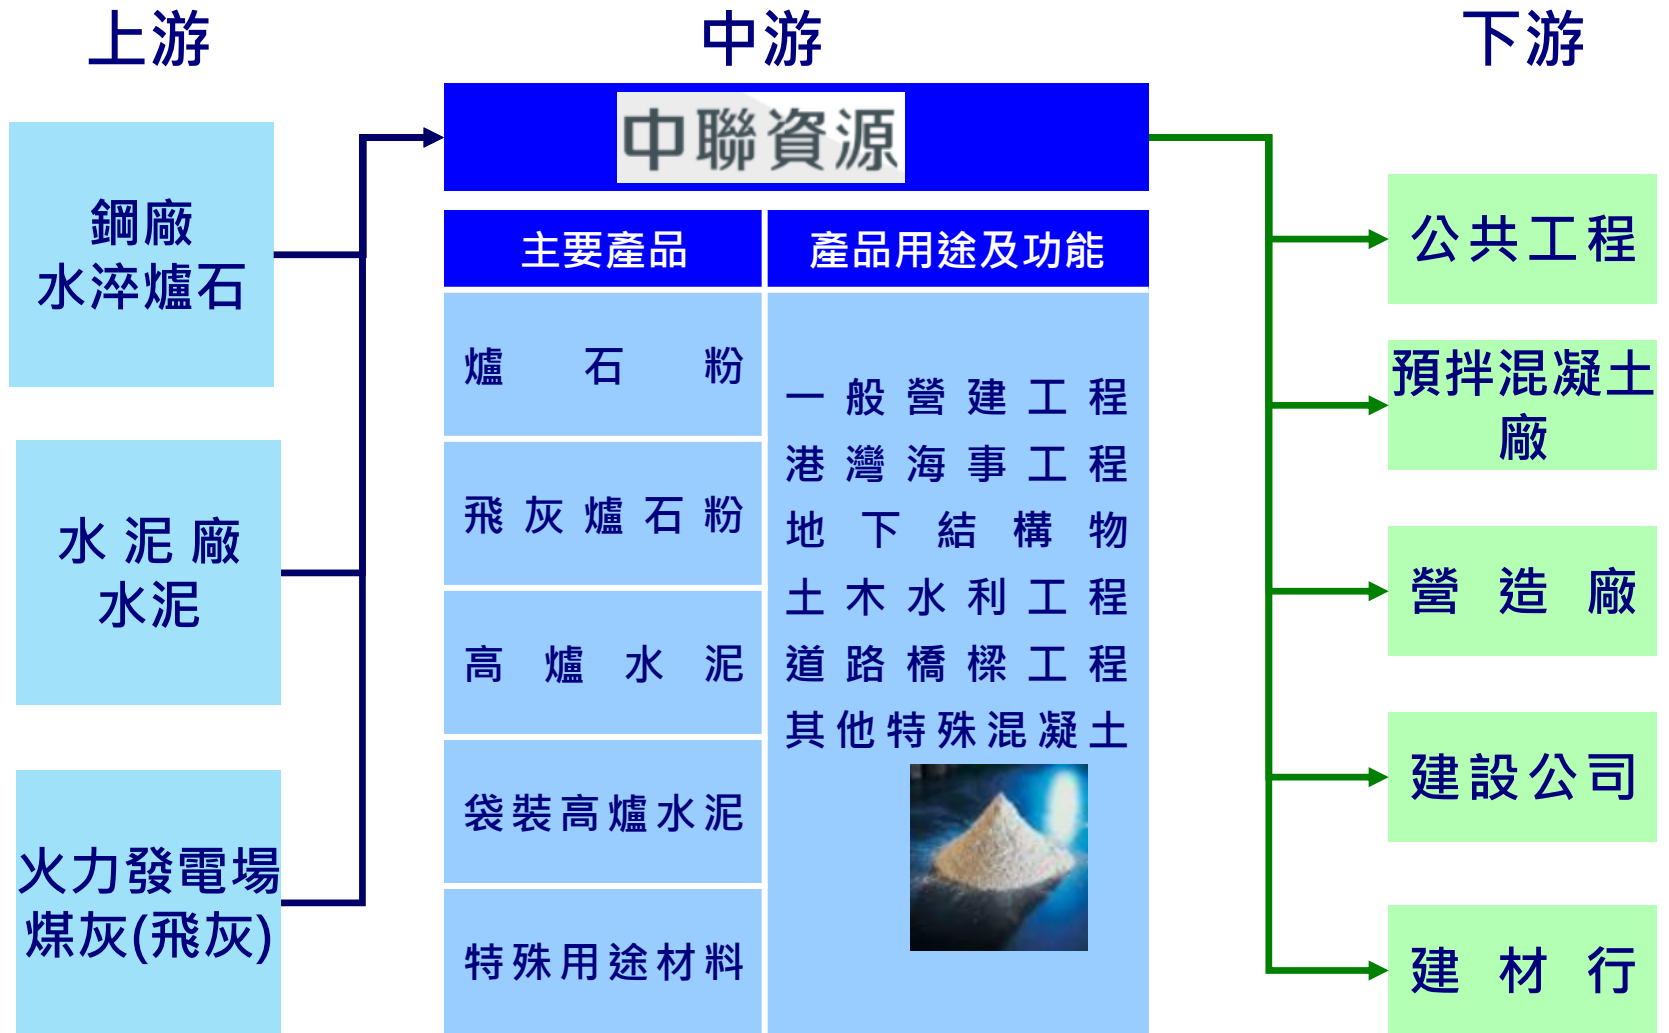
上游

鋼廠
水淬爐石

水泥廠
水泥

火力發電場
煤灰(飛灰)

中游

中聯資源

| 主要產品 | 產品用途及功能 |
|---|---|
| 爐石粉 | 一般營建工程 |
| 飛灰爐石粉 | 港灣海事工程 |
| 高爐水泥 | 地下結構物 |
| 袋裝高爐水泥 | 土木水利工程 |
| 特殊用途材料 | 道路橋樑工程 |
| | 其他特殊混凝土 |

下游

公共工程

預拌混凝土廠

營造廠

建設公司

建材行